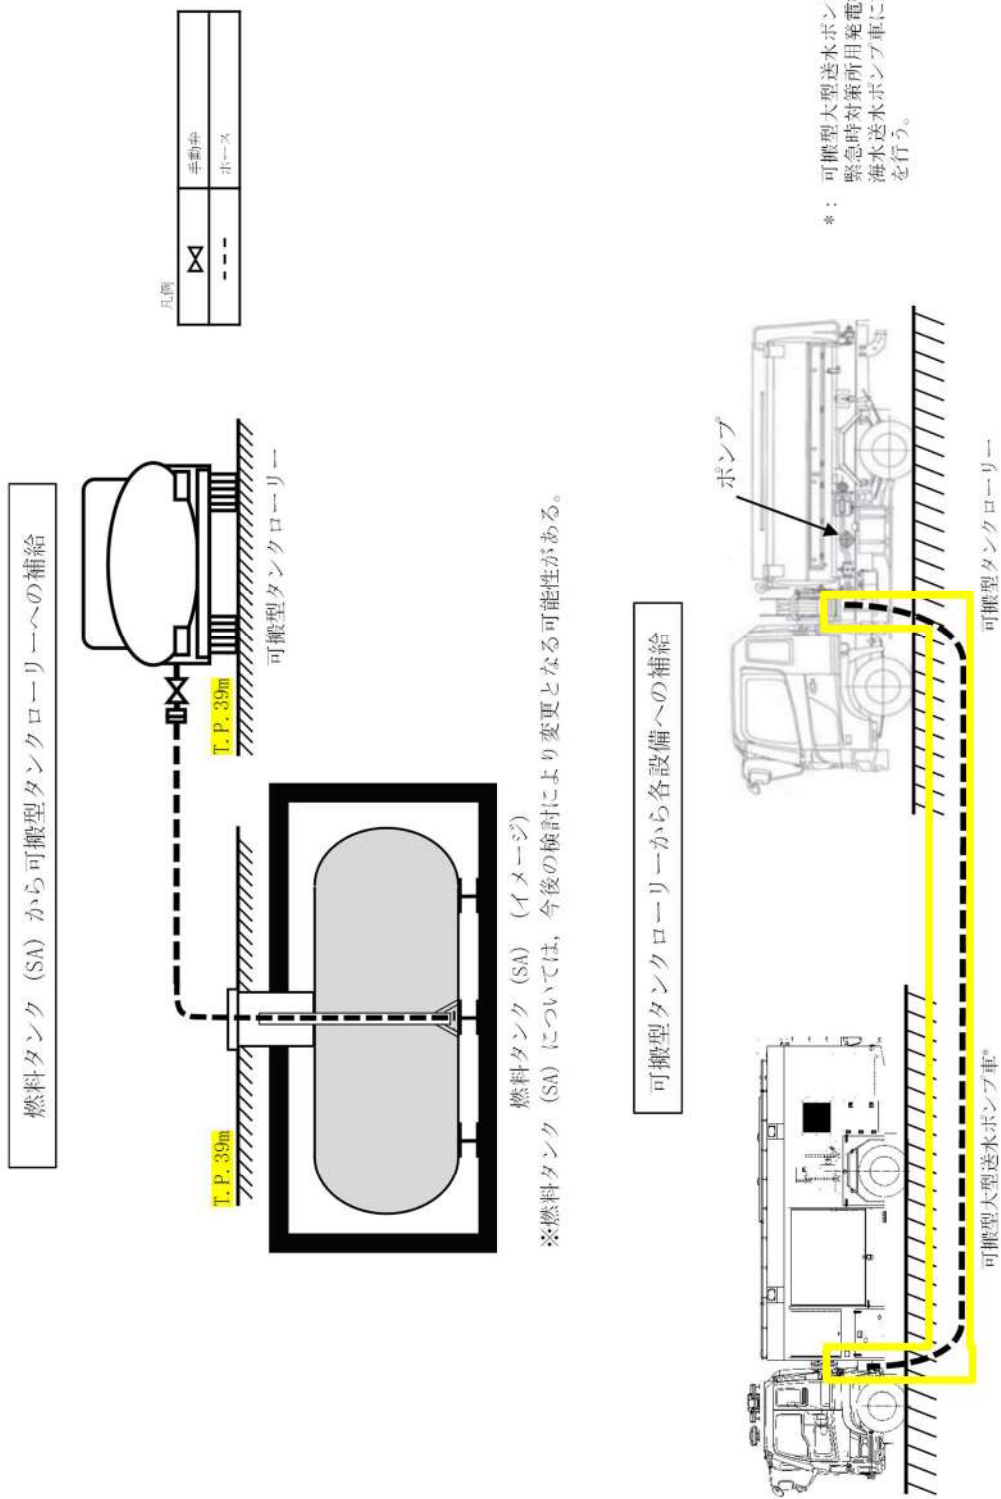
燃料タンク（SA）から可搬型タンクローリーへの補給

凡例

| | |
|---|---|
| ⧖ | 手動弁 |
| --- | ホース |

T.P.39m

可搬型タンクローリー

T.P.39m

燃料タンク（SA）（イメージ）

※燃料タンク（SA）については，今後の検討により変更となる可能性がある。

可搬型タンクローリーから各設備への補給

ポンプ

可搬型大型送水ポンプ車*

可搬型タンクローリー

＊：可搬型大型送水ポン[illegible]
緊急時対策所用発電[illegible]
海水送水ポンプ車に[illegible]
を行う。